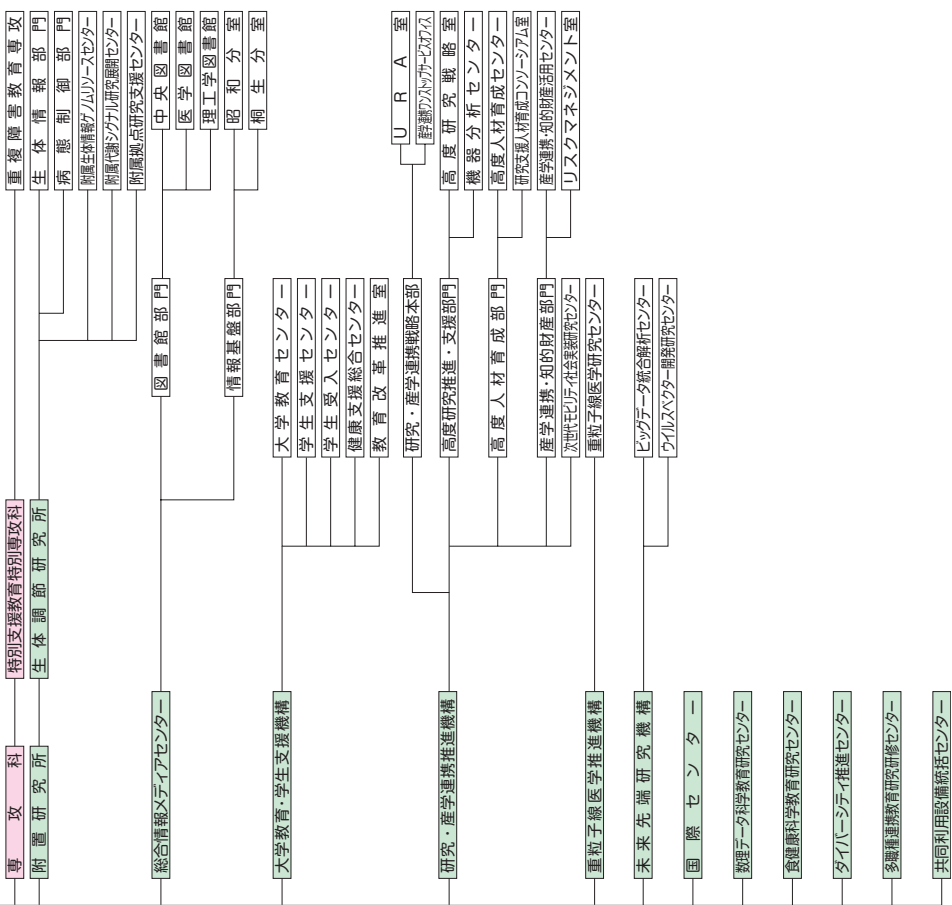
専攻科
特別支援教育特別専攻科
重複障害教育専攻

附置研究所
生体調節研究所
生体情報部門
病態制御部門
附属生体情報ゲノムリソースセンター
附属代謝シグナル研究展開センター
附属拠点研究支援センター

総合情報メディアセンター
図書館部門
中央図書館
医学図書館
理工学図書館
昭和分室
桐生分室
情報基盤部門

大学教育・学生支援機構
大学教育センター
学生支援センター
学生受入センター
健康支援総合センター
教育改革推進室

研究・産学連携推進機構
研究・産学連携戦略本部
URA室
群馬産学ワンストップサービスオフィス
高度研究推進・支援部門
高度研究戦略室
機器分析センター
高度人材育成部門
高度人材育成センター
研究支援人材育成コンソーシアム室
産学連携・知的財産部門
産学連携・知的財産活用センター
リスクマネジメント室
次世代モビリティ社会実装研究センター
重粒子線医学研究センター

重粒子線医学推進機構

未来先端研究機構
ビッグデータ統合解析センター
ウイルスベクター開発研究センター

国際センター

数理データ科学教育研究センター

食健康科学教育研究センター

ダイバーシティ推進センター

多職種連携教育研究研修センター

共同利用設備統括センター